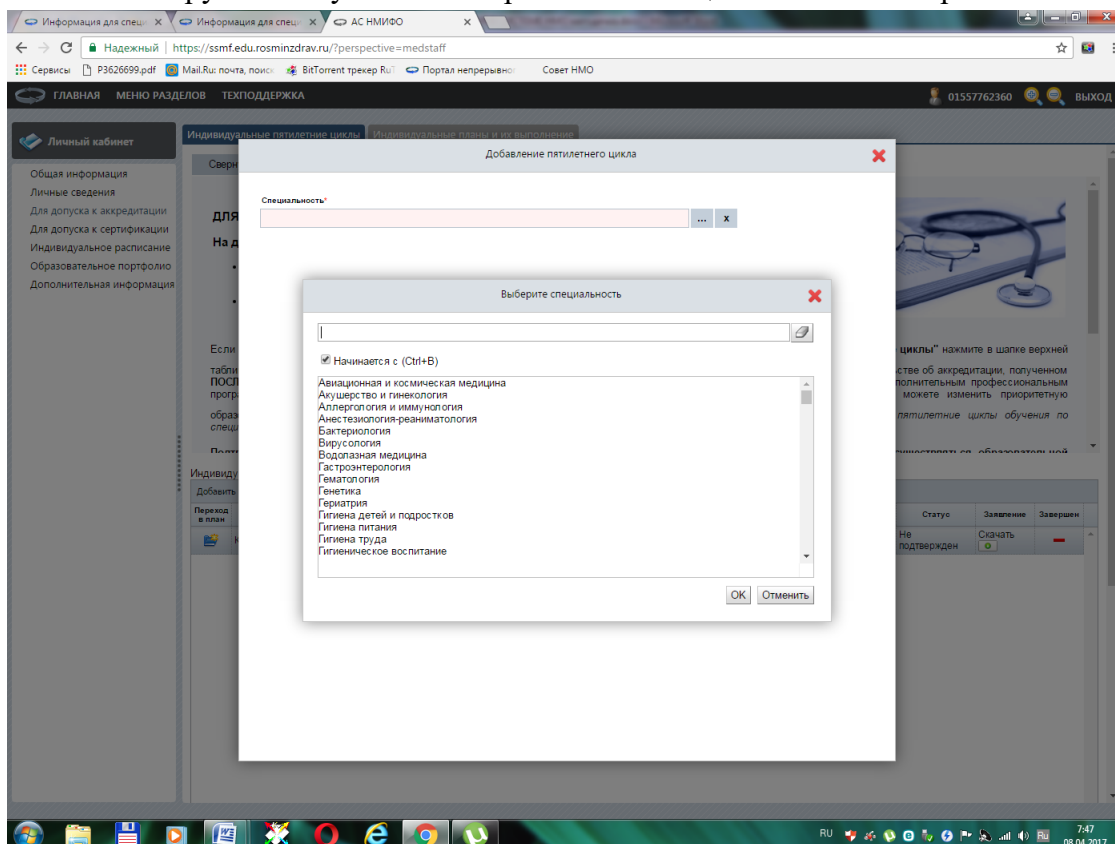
Информация для специ ×
Информация для специ ×
АС НМИФО ×

Надежный | https://ssmf.edu.rosminzdrav.ru/?perspective=medstaff

Сервисы P3626699.pdf Mail.Ru: почта, поиск BitTorrent трекер RuT Портал непрерывного Совет НМО

ГЛАВНАЯ МЕНЮ РАЗДЕЛОВ ТЕХПОДДЕРЖКА
01557762360 ВЫХОД

Личный кабинет
Общая информация
Личные сведения
Для допуска к аккредитации
Для допуска к сертификации
Индивидуальное расписание
Образовательное портфолио
Дополнительная информация

Индивидуальные пятилетние циклы Индивидуальные планы и их выполнение

Сверн
ДЛЯ
На д
Если
табли
ПОСЛ
прогр
образ
специ
Индивиду
Добавить
Переход в план

циклы" нажмите в шапке верхней
стве об аккредитации, полученном
полнительным профессиональным
можете изменить приоритетную
пятилетние циклы обучения по

Статус | Заявление | Завершен
Не подтвержден | Скачать |

Добавление пятилетнего цикла
Специальность*
... x

Выберите специальность
Начинается с (Ctrl+B)
Авиационная и космическая медицина
Акушерство и гинекология
Аллергология и иммунология
Анестезиология-реаниматология
Бактериология
Вирусология
Водолазная медицина
Гастроэнтерология
Гематология
Генетика
Гериатрия
Гигиена детей и подростков
Гигиена питания
Гигиена труда
Гигиеническое воспитание

OK Отменить

RU 7:47 08.04.2017